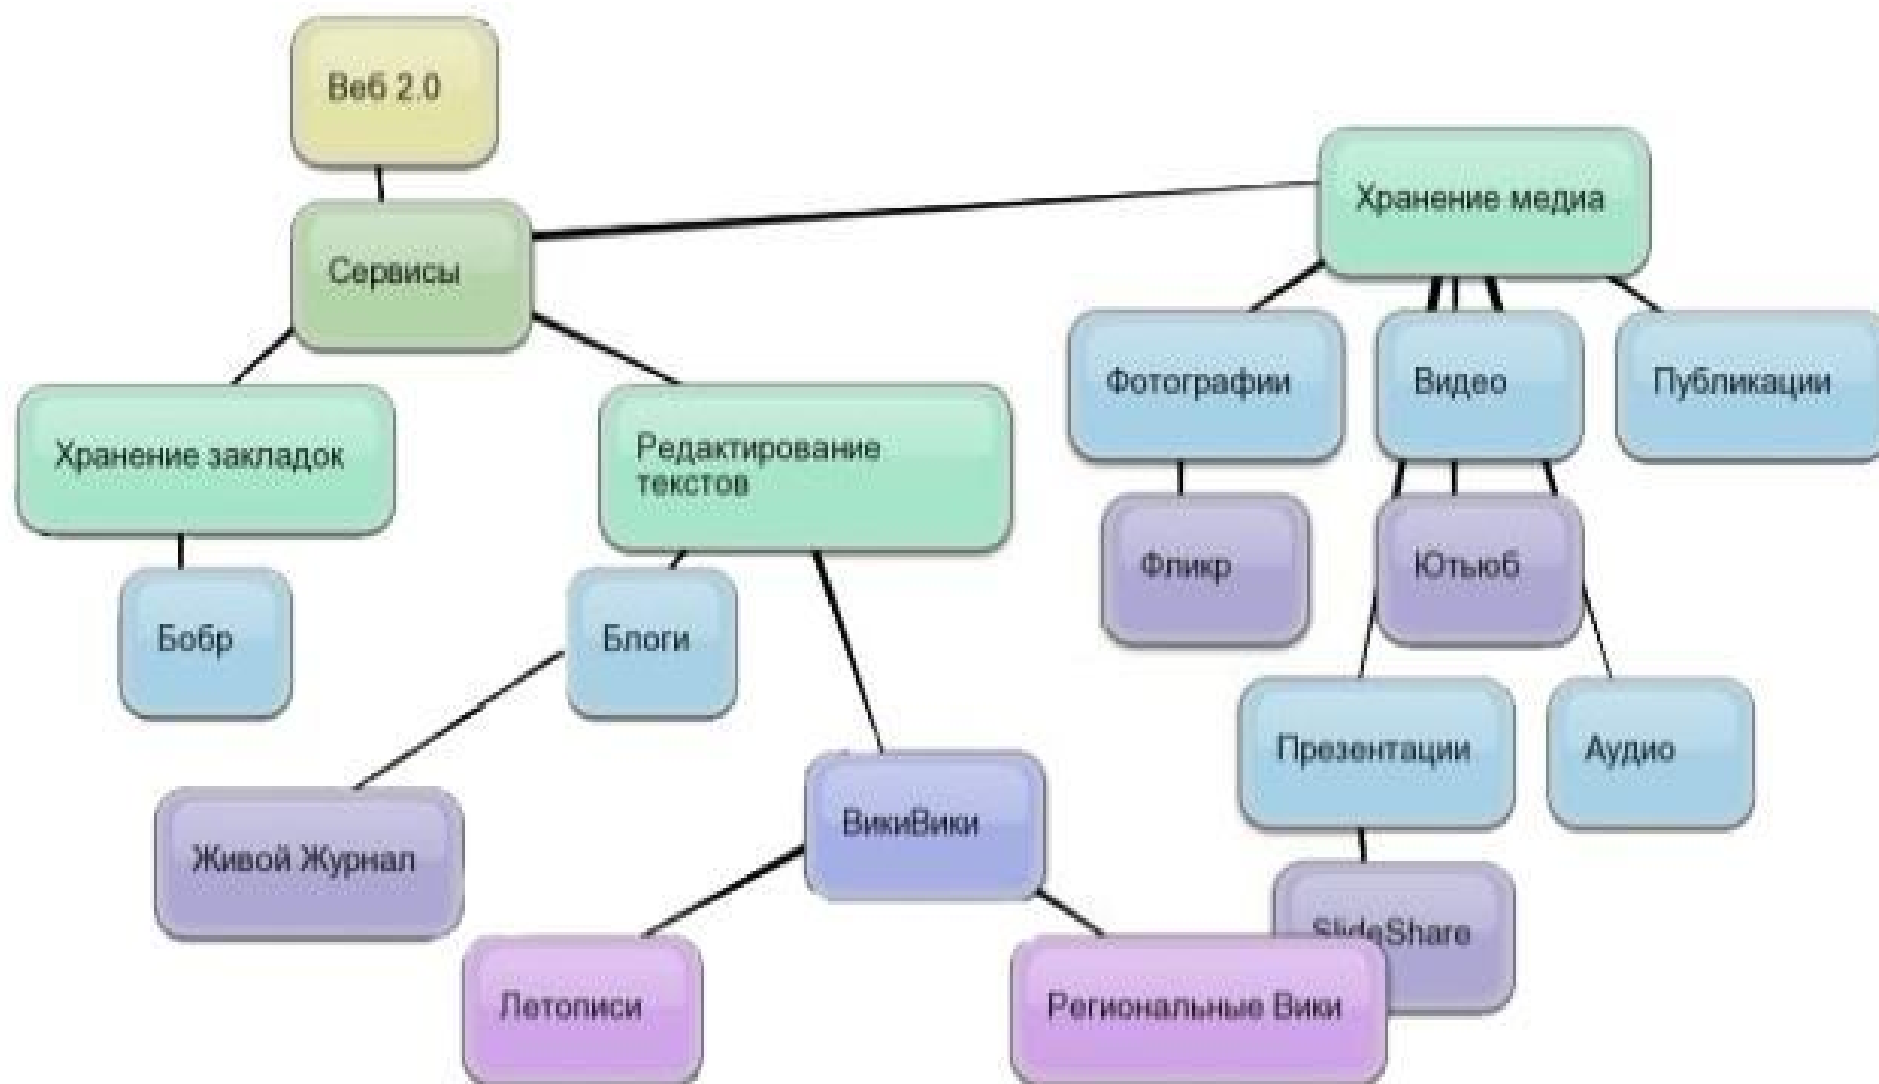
Веб 2.0

Сервисы

Хранение медиа

Хранение закладок

Редактирование текстов

Фотографии

Видео

Публикации

Бобр

Блоги

Фликр

Ютьюб

Презентации

Аудио

Живой Журнал

ВикиВики

SlideShare

Летописи

Региональные Вики